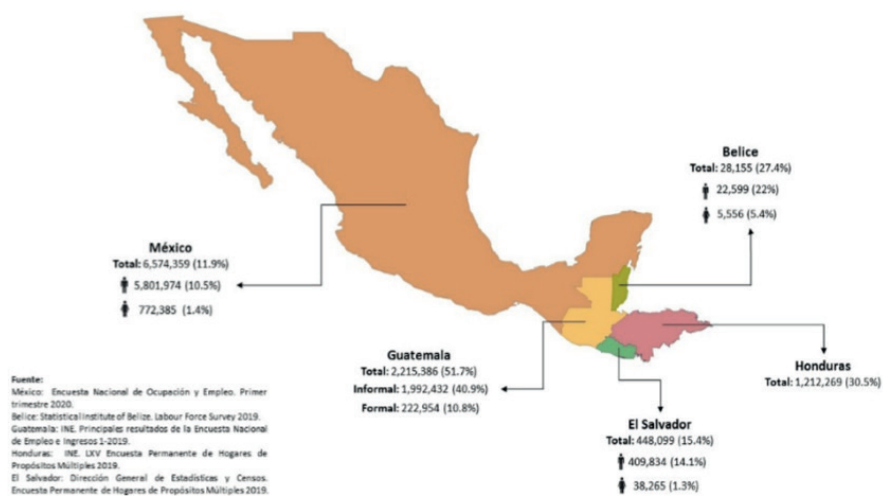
Belice
Total: 28,155 (27.4%)
22,599 (22%)
5,556 (5.4%)

México
Total: 6,574,359 (11.9%)
5,801,974 (10.5%)
772,385 (1.4%)

Guatemala
Total: 2,215,386 (51.7%)
Informal: 1,992,432 (40.9%)
Formal: 222,954 (10.8%)

Honduras
Total: 1,212,269 (30.5%)

El Salvador
Total: 448,099 (15.4%)
409,834 (14.1%)
38,265 (1.3%)

Fuente:
México: Encuesta Nacional de Ocupación y Empleo. Primer trimestre 2020.
Belice: Statistical Institute of Belize. Labour Force Survey 2019.
Guatemala: INE. Principales resultados de la Encuesta Nacional de Empleo e Ingresos 1-2019.
Honduras: INE. LXV Encuesta Permanente de Hogares de Propósitos Múltiples 2019.
El Salvador: Dirección General de Estadísticas y Censos. Encuesta Permanente de Hogares de Propósitos Múltiples 2019.